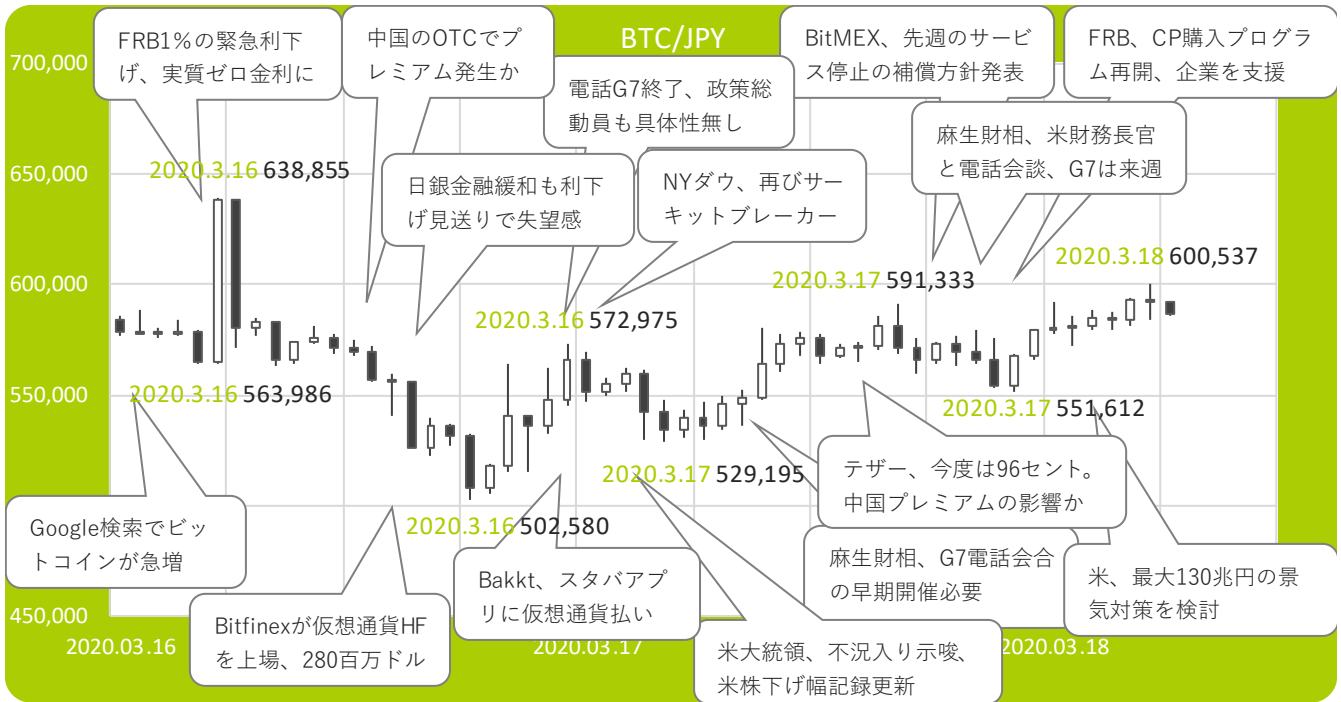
BTC/JPY

700,000
650,000
600,000
550,000
450,000

2020.03.16
2020.03.17
2020.03.18

FRB1%の緊急利下げ、実質ゼロ金利に

中国のOTCでプレミアム発生か

電話G7終了、政策総動員も具体性無し

BitMEX、先週のサービス停止の補償方針発表

FRB、CP購入プログラム再開、企業を支援

麻生財相、米財務長官と電話会談、G7は来週

日銀金融緩和も利下げ見送りで失望感

NYダウ、再びサーキットブレーカー

2020.3.16 638,855

2020.3.17 591,333

2020.3.18 600,537

2020.3.16 572,975

2020.3.16 563,986

2020.3.17 551,612

2020.3.17 529,195

テザー、今度は96セント。中国プレミアムの影響か

2020.3.16 502,580

Google検索でビットコインが急増

Bakkt、スタバアプリに仮想通貨払い

麻生財相、G7電話会合の早期開催必要

米、最大130兆円の景気対策を検討

Bitfinexが仮想通貨HFを上場、280百万ドル

米大統領、不況入り示唆、米株下げ幅記録更新